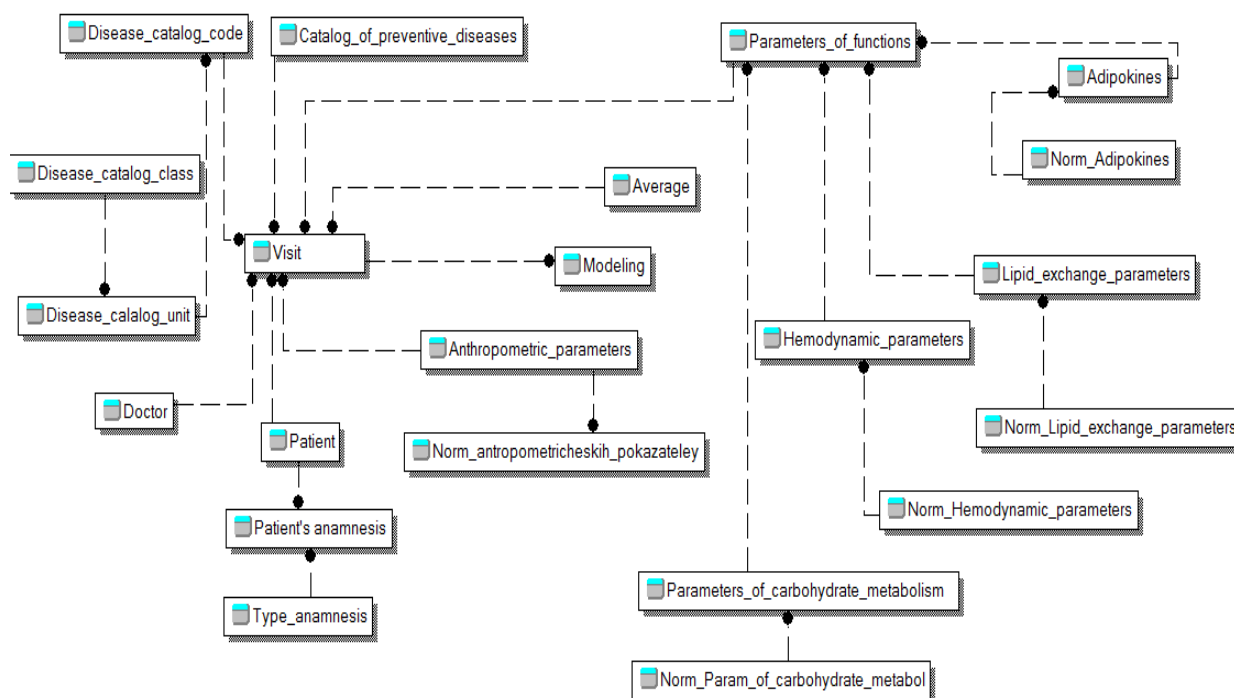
Disease_catalog_code

Catalog_of_preventive_diseases

Parameters_of_functions

Adipokines

Norm_Adipokines

Disease_catalog_class

Average

Visit

Modeling

Lipid_exchange_parameters

Disease_calalog_unit

Anthropometric_parameters

Hemodynamic_parameters

Doctor

Patient

Norm_antropometricheskih_pokazateley

Norm_Lipid_exchange_parameters

Patient's anamnesis

Norm_Hemodynamic_parameters

Type_anamnesis

Parameters_of_carbohydrate_metabolism

Norm_Param_of_carbohydrate_metabol